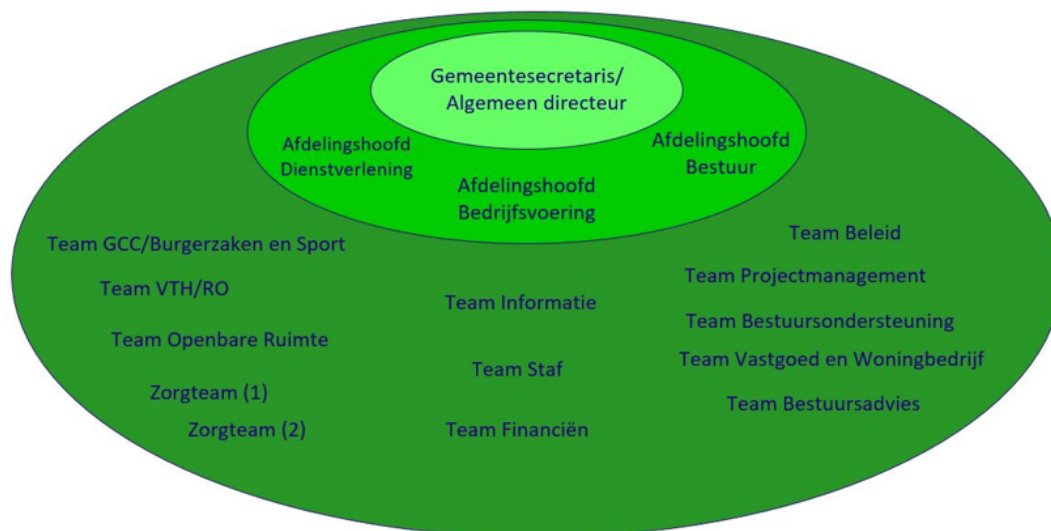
Gemeentesecretaris/
Algemeen directeur

Afdelingshoofd
Dienstverlening

Afdelingshoofd
Bedrijfsvoering

Afdelingshoofd
Bestuur

Team GCC/Burgerzaken en Sport

Team VTH/RO

Team Openbare Ruimte

Zorgteam (1)

Zorgteam (2)

Team Informatie

Team Staf

Team Financiën

Team Beleid

Team Projectmanagement

Team Bestuursondersteuning

Team Vastgoed en Woningbedrijf

Team Bestuursadvies